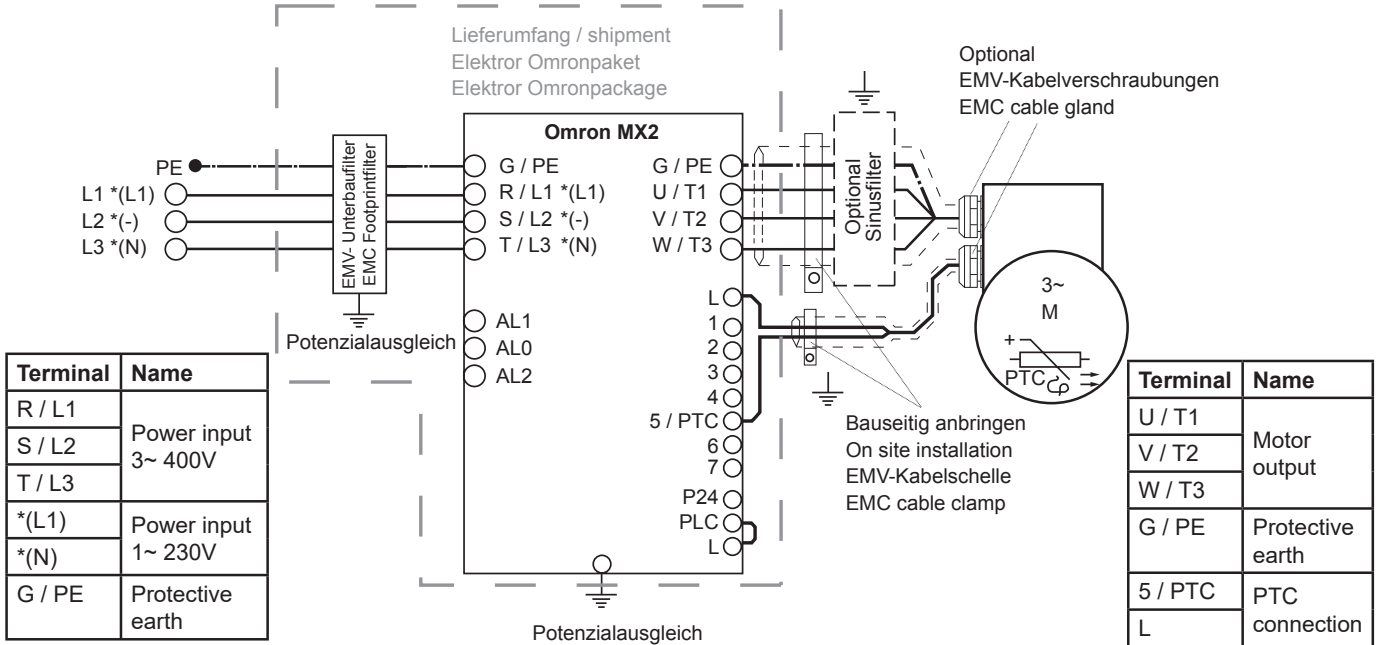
Lieferumfang / shipment
Elektror Omronpaket
Elektror Omronpackage

Optional
EMV-Kabelverschraubungen
EMC cable gland

Omron MX2

PE
L1 *(L1)
L2 *(-)
L3 *(N)

EMV- Unterbaufilter
EMC Footprintfilter

G / PE
R / L1 *(L1)
S / L2 *(-)
T / L3 *(N)

G / PE
U / T1
V / T2
W / T3

Optional
Sinusfilter

3~
M

PTC

Potenzialausgleich

AL1
AL0
AL2

L
1
2
3
4
5 / PTC
6
7
P24
PLC
L

Bauseitig anbringen
On site installation
EMV-Kabelschelle
EMC cable clamp

| Terminal | Name |
|---|---|
| R / L1 | Power input 3~ 400V |
| S / L2 | |
| T / L3 | |
| *(L1) | Power input 1~ 230V |
| *(N) | |
| G / PE | Protective earth |

| Terminal | Name |
|---|---|
| U / T1 | Motor output |
| V / T2 | |
| W / T3 | |
| G / PE | Protective earth |
| 5 / PTC | PTC connection |
| L | |

Potenzialausgleich